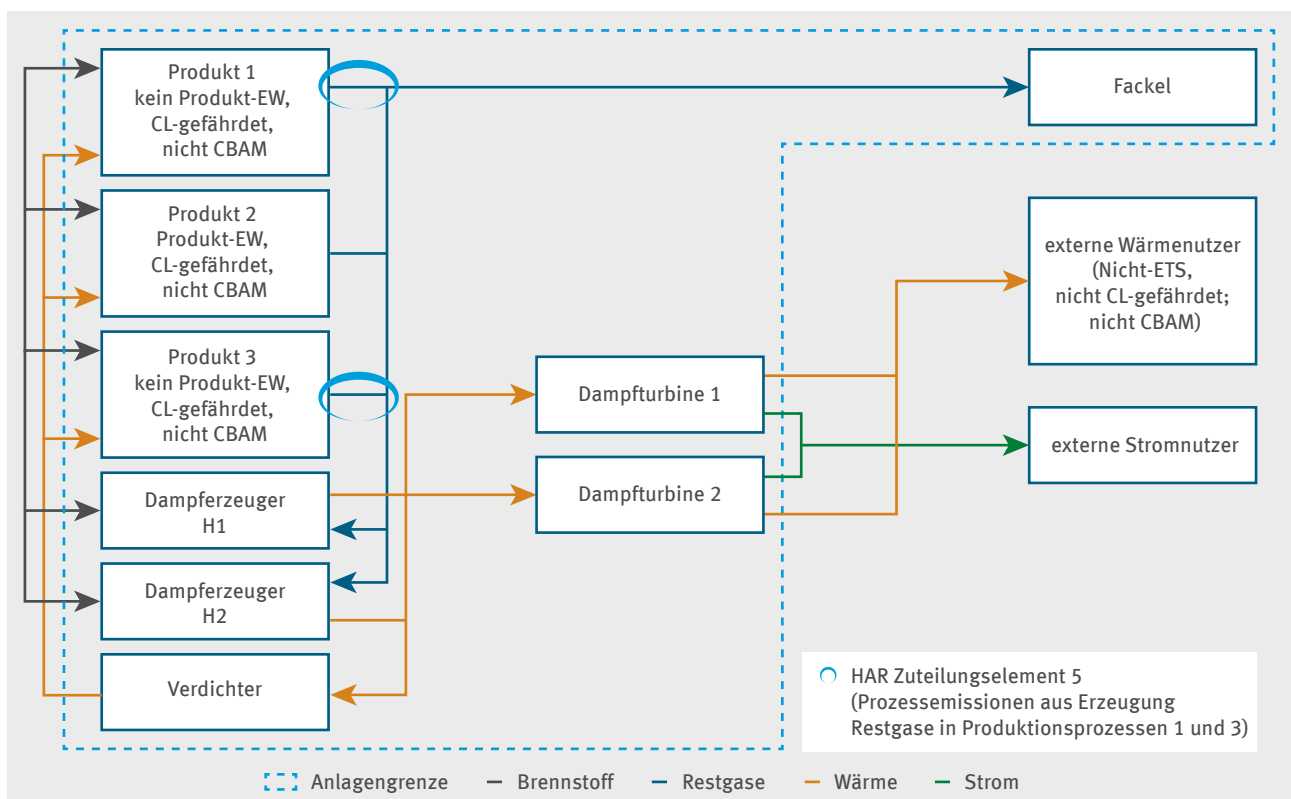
Produkt 1
kein Produkt-EW,
CL-gefährdet,
nicht CBAM

Fackel

Produkt 2
Produkt-EW,
CL-gefährdet,
nicht CBAM

externe Wärmenutzer
(Nicht-ETS,
nicht CL-gefährdet;
nicht CBAM)

Produkt 3
kein Produkt-EW,
CL-gefährdet,
nicht CBAM

Dampfturbine 1

externe Stromnutzer

Dampferzeuger
H1

Dampfturbine 2

Dampferzeuger
H2

Verdichter

HAR Zuteilungselement 5
(Prozessemissionen aus Erzeugung
Restgase in Produktionsprozessen 1 und 3)

Anlagengrenze — Brennstoff — Restgase — Wärme — Strom